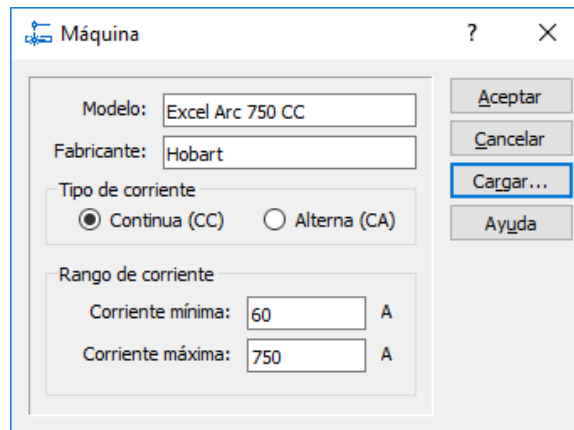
Máquina

?

X

Modelo: Excel Arc 750 CC

Fabricante: Hobart

Tipo de corriente

Continua (CC)

Alterna (CA)

Rango de corriente

Corriente mínima: 60 A

Corriente máxima: 750 A

Aceptar

Cancelar

Cargar...

Ayuda